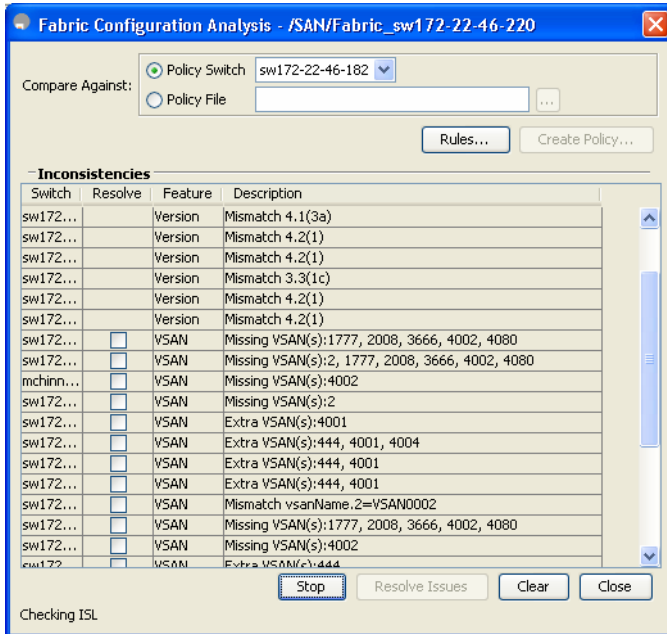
Fabric Configuration Analysis - /SAN/Fabric_sw172-22-46-220

Compare Against: Policy Switch sw172-22-46-182
Policy File ...

Rules... Create Policy...

Inconsistencies

| Switch | Resolve | Feature | Description |
|---|---|---|---|
| sw172... | | Version | Mismatch 4.1(3a) |
| sw172... | | Version | Mismatch 4.2(1) |
| sw172... | | Version | Mismatch 4.2(1) |
| sw172... | | Version | Mismatch 3.3(1c) |
| sw172... | | Version | Mismatch 4.2(1) |
| sw172... | | Version | Mismatch 4.2(1) |
| sw172... | | VSAN | Missing VSAN(s):1777, 2008, 3666, 4002, 4080 |
| sw172... | | VSAN | Missing VSAN(s):2, 1777, 2008, 3666, 4002, 4080 |
| mchinn... | | VSAN | Missing VSAN(s):4002 |
| sw172... | | VSAN | Missing VSAN(s):2 |
| sw172... | | VSAN | Extra VSAN(s):4001 |
| sw172... | | VSAN | Extra VSAN(s):444, 4001, 4004 |
| sw172... | | VSAN | Extra VSAN(s):444, 4001 |
| sw172... | | VSAN | Extra VSAN(s):444, 4001 |
| sw172... | | VSAN | Mismatch vsanName.2=VSAN0002 |
| sw172... | | VSAN | Missing VSAN(s):1777, 2008, 3666, 4002, 4080 |
| sw172... | | VSAN | Missing VSAN(s):4002 |
| sw172 | | VSAN | Extra VSAN(s):444 |

Stop Resolve Issues Clear Close

Checking ISL